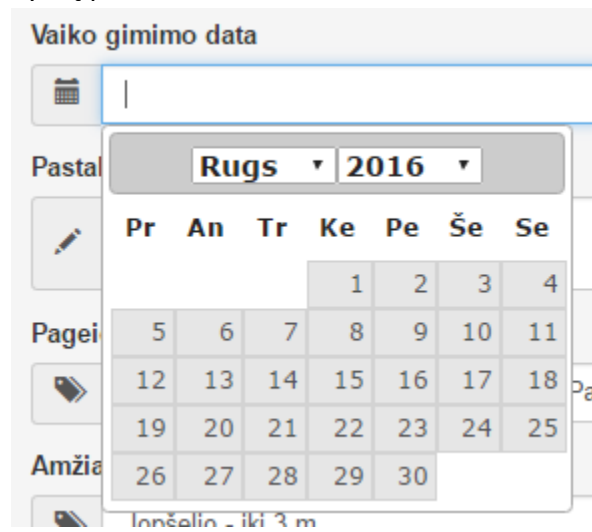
Vaiko gimimo data

Pastal

Pagei

Amžia

Rugs 2016

| Pr | An | Tr | Ke | Pe | Še | Se |
|---|---|---|---|---|---|---|
| | | | 1 | 2 | 3 | 4 |
| 5 | 6 | 7 | 8 | 9 | 10 | 11 |
| 12 | 13 | 14 | 15 | 16 | 17 | 18 |
| 19 | 20 | 21 | 22 | 23 | 24 | 25 |
| 26 | 27 | 28 | 29 | 30 | | |

Pa

lopšelio - iki 3 m.